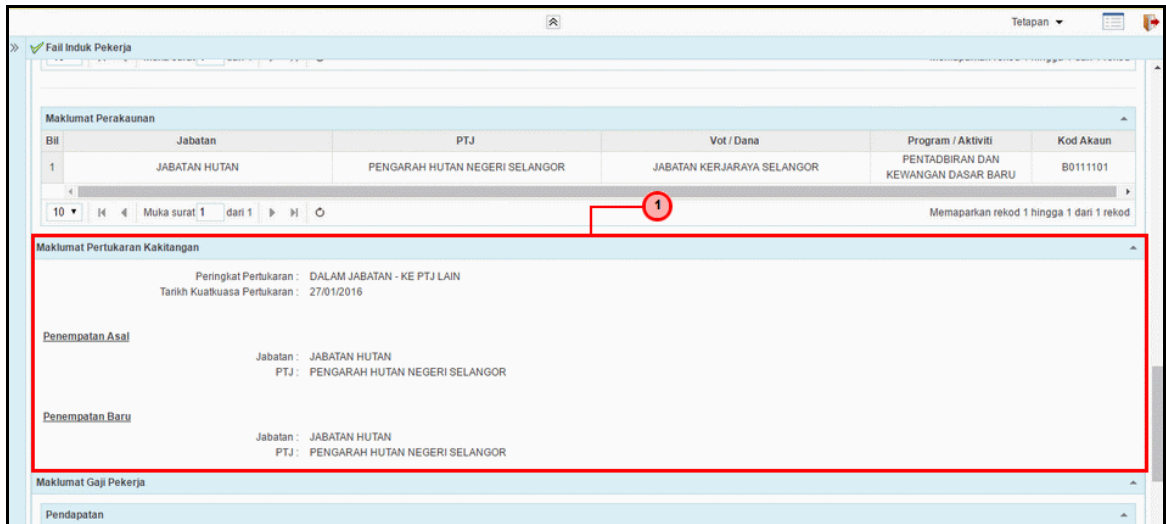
Tetapan ▾

Fail Induk Pekerja

Maklumat Perakaunan

| Bil | Jabatan | PTJ | Vot / Dana | Program / Aktiviti | Kod Akaun |
|---|---|---|---|---|---|
| 1 | JABATAN HUTAN | PENGARAH HUTAN NEGERI SELANGOR | JABATAN KERJARAYA SELANGOR | PENTADBIRAN DAN KEWANGAN DASAR BARU | B0111101 |

10 ▾ Muka surat 1 dari 1

Memaparkan rekod 1 hingga 1 dari 1 rekod

1

Maklumat Pertukaran Kakitangan

Peringkat Pertukaran : DALAM JABATAN - KE PTJ LAIN
Tarikh Kuatkuasa Pertukaran : 27/01/2016

Penempatan Asal

Jabatan : JABATAN HUTAN
PTJ : PENGARAH HUTAN NEGERI SELANGOR

Penempatan Baru

Jabatan : JABATAN HUTAN
PTJ : PENGARAH HUTAN NEGERI SELANGOR

Maklumat Gaji Pekerja

Pendapatan